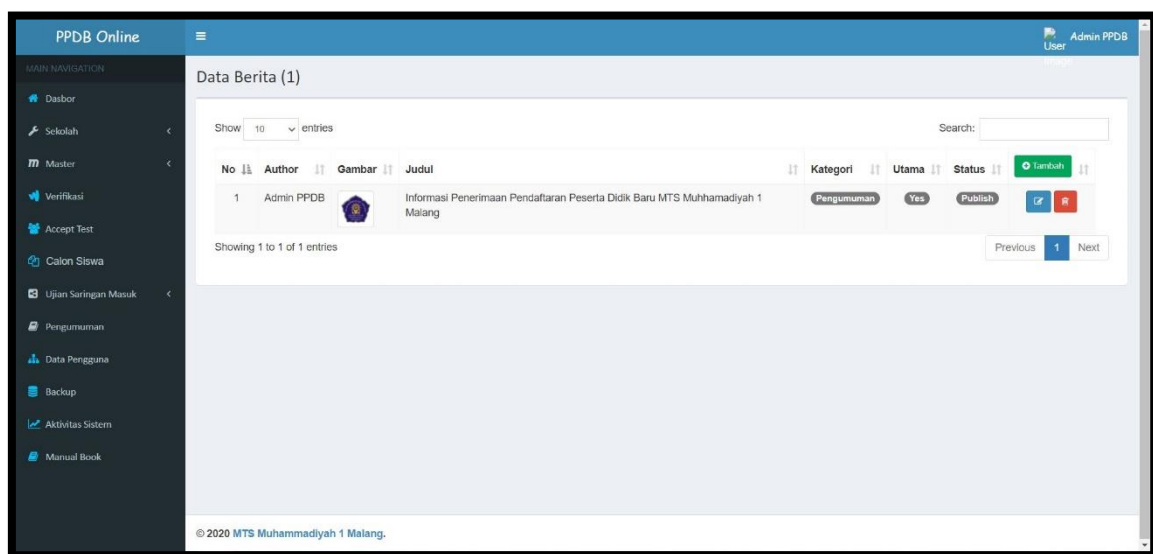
PPDB Online

User Image Admin PPDB

MAIN NAVIGATION

Dasbor

Sekolah

Master

Verifikasi

Accept Test

Calon Siswa

Ujian Saringan Masuk

Pengumuman

Data Pengguna

Backup

Aktivitas Sistem

Manual Book

Data Berita (1)

Show 10 entries

Search:

| No | Author | Gambar | Judul | Kategori | Utama | Status | Tambah |
|---|---|---|---|---|---|---|---|
| 1 | Admin PPDB | | Informasi Penerimaan Pendaftaran Peserta Didik Baru MTS Muhhamadiyah 1 Malang | Pengumuman | Yes | Publish | |

Showing 1 to 1 of 1 entries

Previous 1 Next

© 2020 MTS Muhammadiyah 1 Malang.